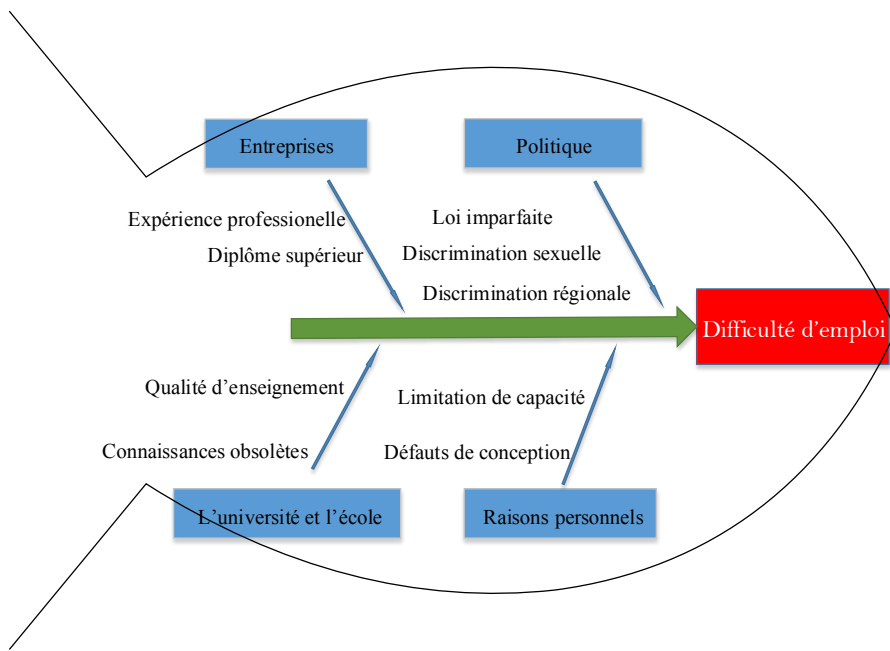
Entreprises

Politique

Expérience professionnelle

Diplôme supérieur

Loi imparfaite

Discrimination sexuelle

Discrimination régionale

Difficulté d'emploi

Qualité d'enseignement

Connaissances obsolètes

Limitation de capacité

Défauts de conception

L'université et l'école

Raisons personnels